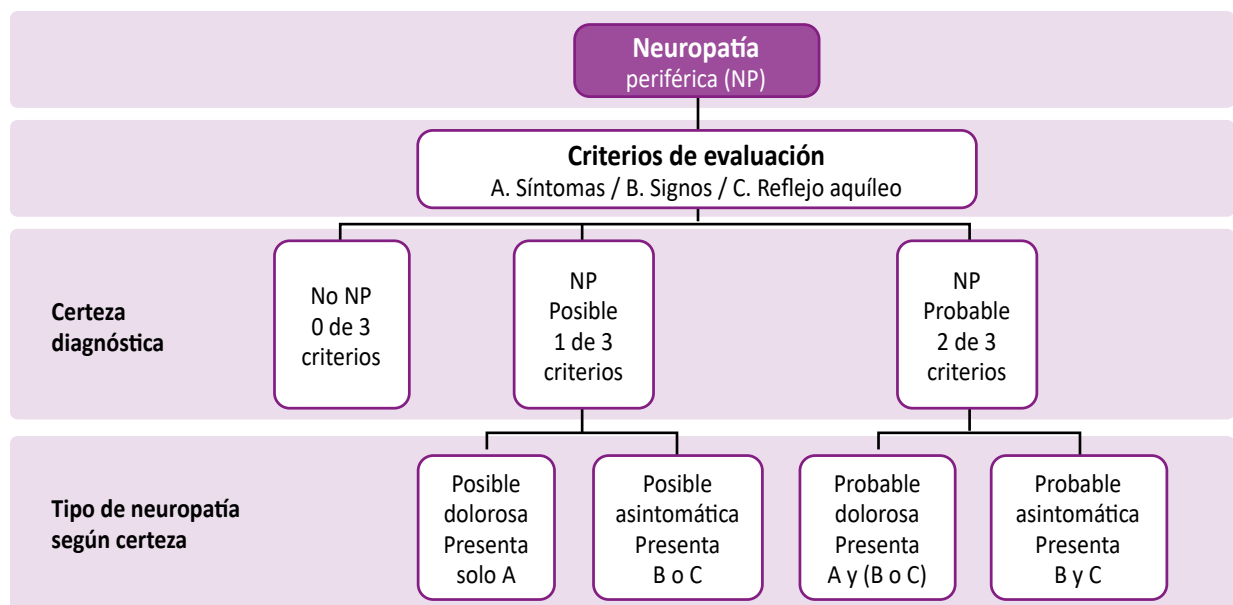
Neuropatía periférica (NP)

Criterios de evaluación
A. Síntomas / B. Signos / C. Reflejo aquíleo

Certeza diagnóstica

No NP
0 de 3 criterios

NP
Posible
1 de 3 criterios

NP
Probable
2 de 3 criterios

Tipo de neuropatía según certeza

Posible dolorosa
Presenta solo A

Posible asintomática
Presenta B o C

Probable dolorosa
Presenta A y (B o C)

Probable asintomática
Presenta B y C